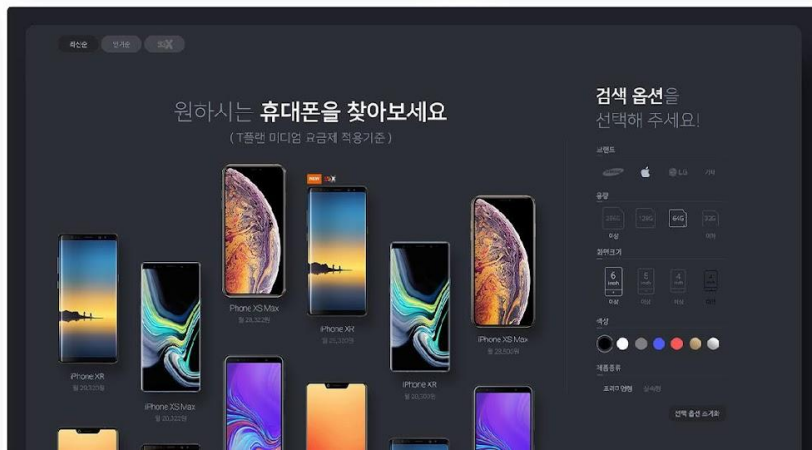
최신순 인기순 0X

원하시는 휴대폰을 찾아보세요
(T플랜 미디엄 요금제 적용기준)

NEW

iPhone XR
월 20,320원

iPhone XS Max
월 20,322원

Phone XS Max
월 24,322원

iPhone XR
월 21,330원

iPhone XR
월 20,320원

iPhone XS Max
월 23,500원

검색 옵션을
선택해 주세요!

브랜드
SAMSUNG LG 기타

용량
256G 128G 64G 32G
이상 이하

화면크기
6 inch 5 inch 4 inch
이상 이하

색상

제품종류
프리미엄 실속형

선택 옵션 초기화